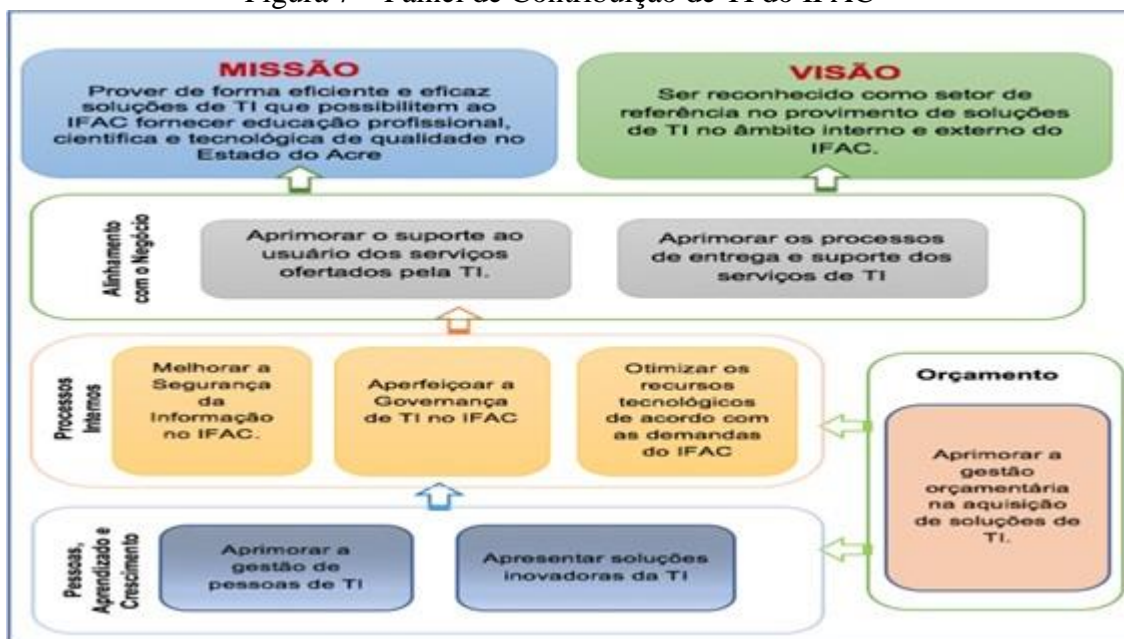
Figura 7 – Painel de Contribuição de TI do IFAC

MISSÃO
Prover de forma eficiente e eficaz soluções de TI que possibilitem ao IFAC fornecer educação profissional, científica e tecnológica de qualidade no Estado do Acre

VISÃO
Ser reconhecido como setor de referência no provimento de soluções de TI no âmbito interno e externo do IFAC.

Alinhamento com o Negócio

Aprimorar o suporte ao usuário dos serviços ofertados pela TI.

Aprimorar os processos de entrega e suporte dos serviços de TI

Processos Internos

Melhorar a Segurança da Informação no IFAC.

Aperfeiçoar a Governança de TI no IFAC

Otimizar os recursos tecnológicos de acordo com as demandas do IFAC

Orçamento

Aprimorar a gestão orçamentária na aquisição de soluções de TI.

Pessoas, Aprendizado e Crescimento

Aprimorar a gestão de pessoas de TI

Apresentar soluções inovadoras da TI